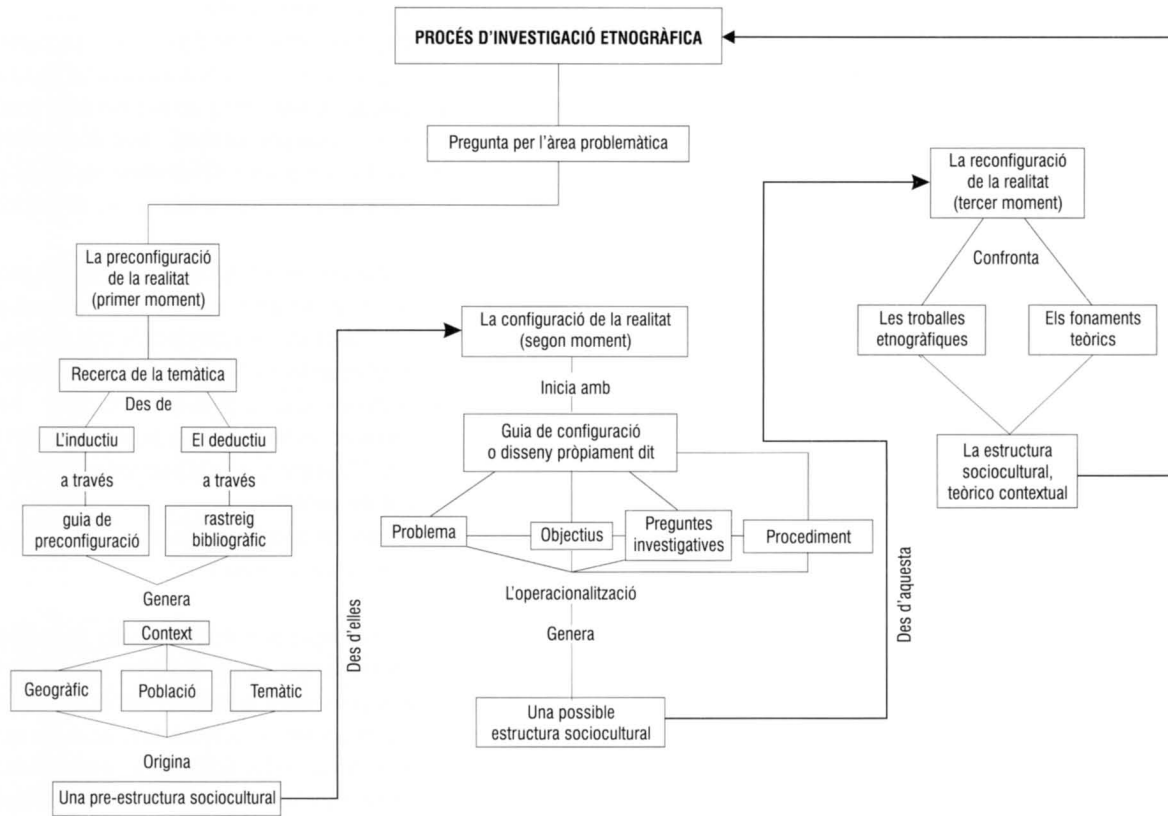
PROCÉS D'INVESTIGACIÓ ETNOGRÀFICA

Pregunta per l'àrea problemàtica

La preconfiguració de la realitat (primer moment)

Recerca de la temàtica

Des de

L'inductiu

El deductiu

a través

a través

guia de preconfiguració

rastreig bibliogràfic

Genera

Context

Geogràfic

Població

Temàtic

Origina

Una pre-estructura sociocultural

Des d'elles

La configuració de la realitat (segon moment)

Inicia amb

Guia de configuració o disseny pròpiament dit

Problema

Objectius

Preguntes investigatives

Procediment

L'operacionalització

Genera

Una possible estructura sociocultural

Des d'aquesta

La reconfiguració de la realitat (tercer moment)

Confronta

Les troballes etnogràfiques

Els fonaments teòrics

La estructura sociocultural, teòrico contextual